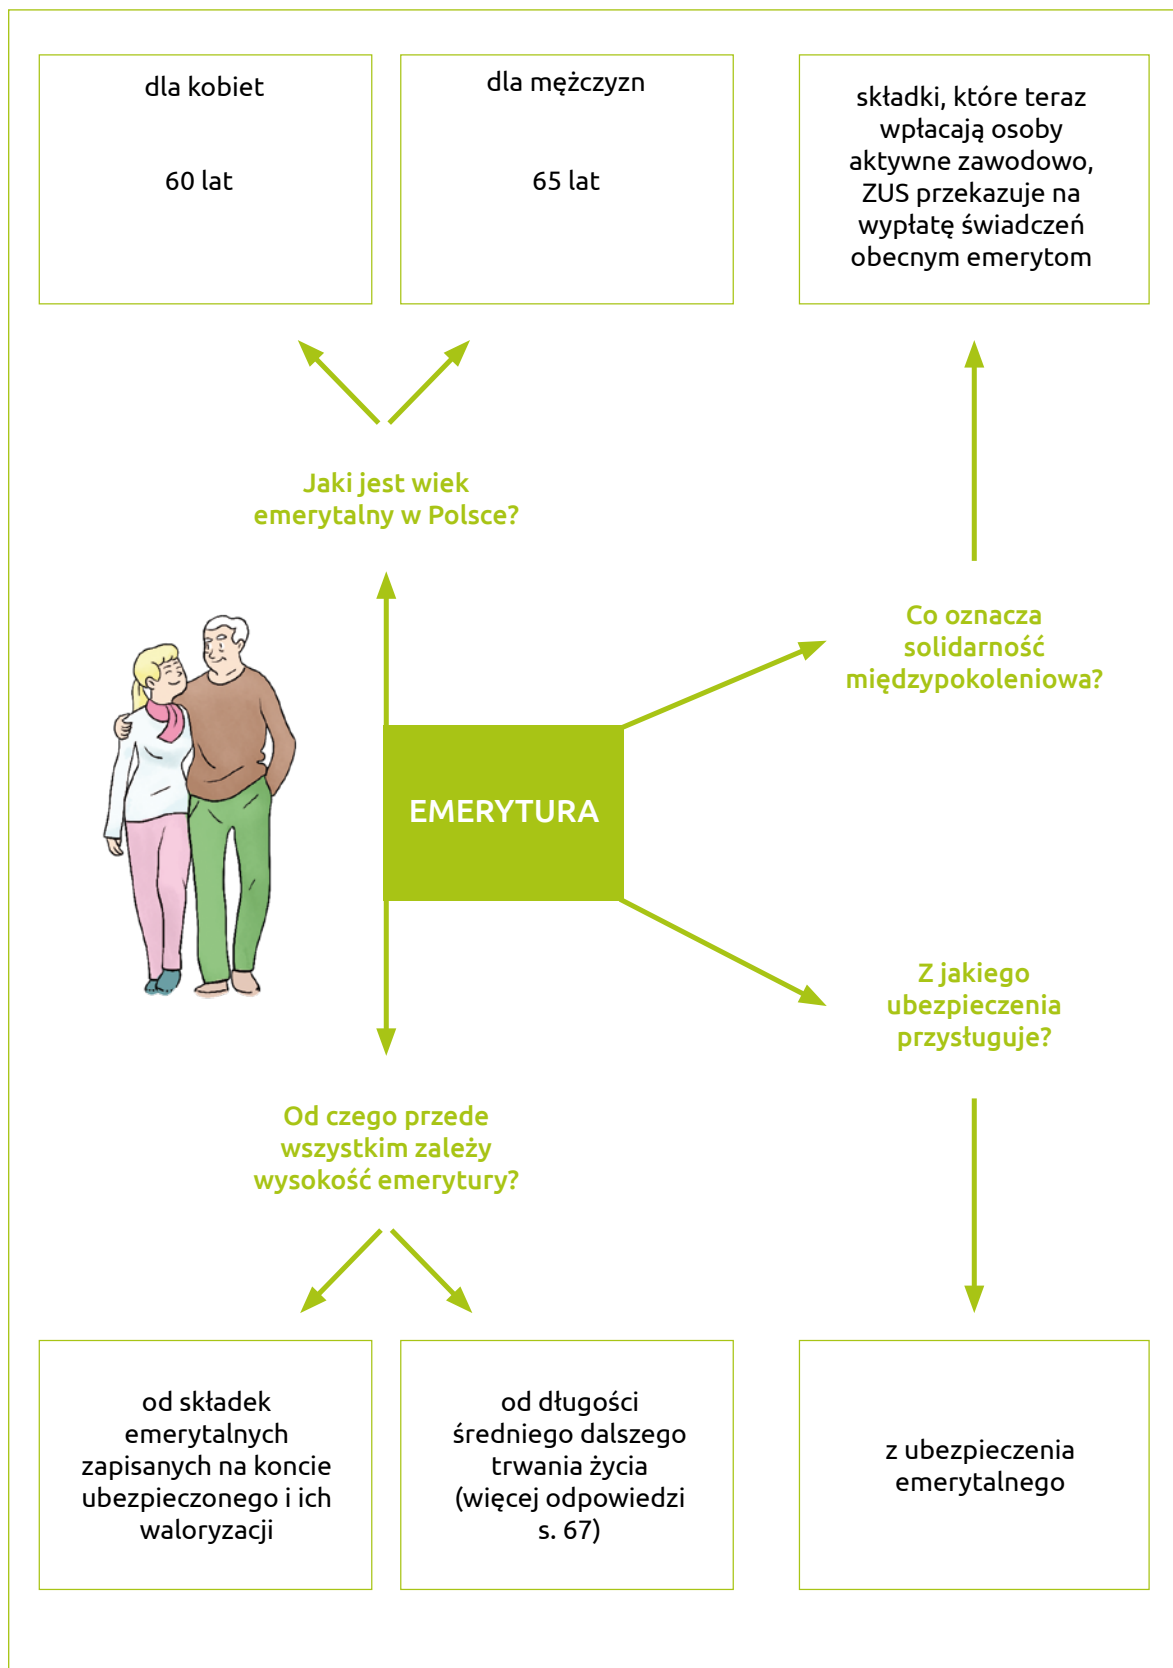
dla kobiet

60 lat

dla mężczyzn

65 lat

składki, które teraz wpłacają osoby aktywne zawodowo, ZUS przekazuje na wypłatę świadczeń obecnym emerytom

Jaki jest wiek emerytalny w Polsce?

Co oznacza solidarność międzypokoleniowa?

EMERYTURA

Z jakiego ubezpieczenia przysługuje?

Od czego przede wszystkim zależy wysokość emerytury?

od składek emerytalnych zapisanych na koncie ubezpieczonego i ich waloryzacji

od długości średniego dalszego trwania życia (więcej odpowiedzi s. 67)

z ubezpieczenia emerytalnego